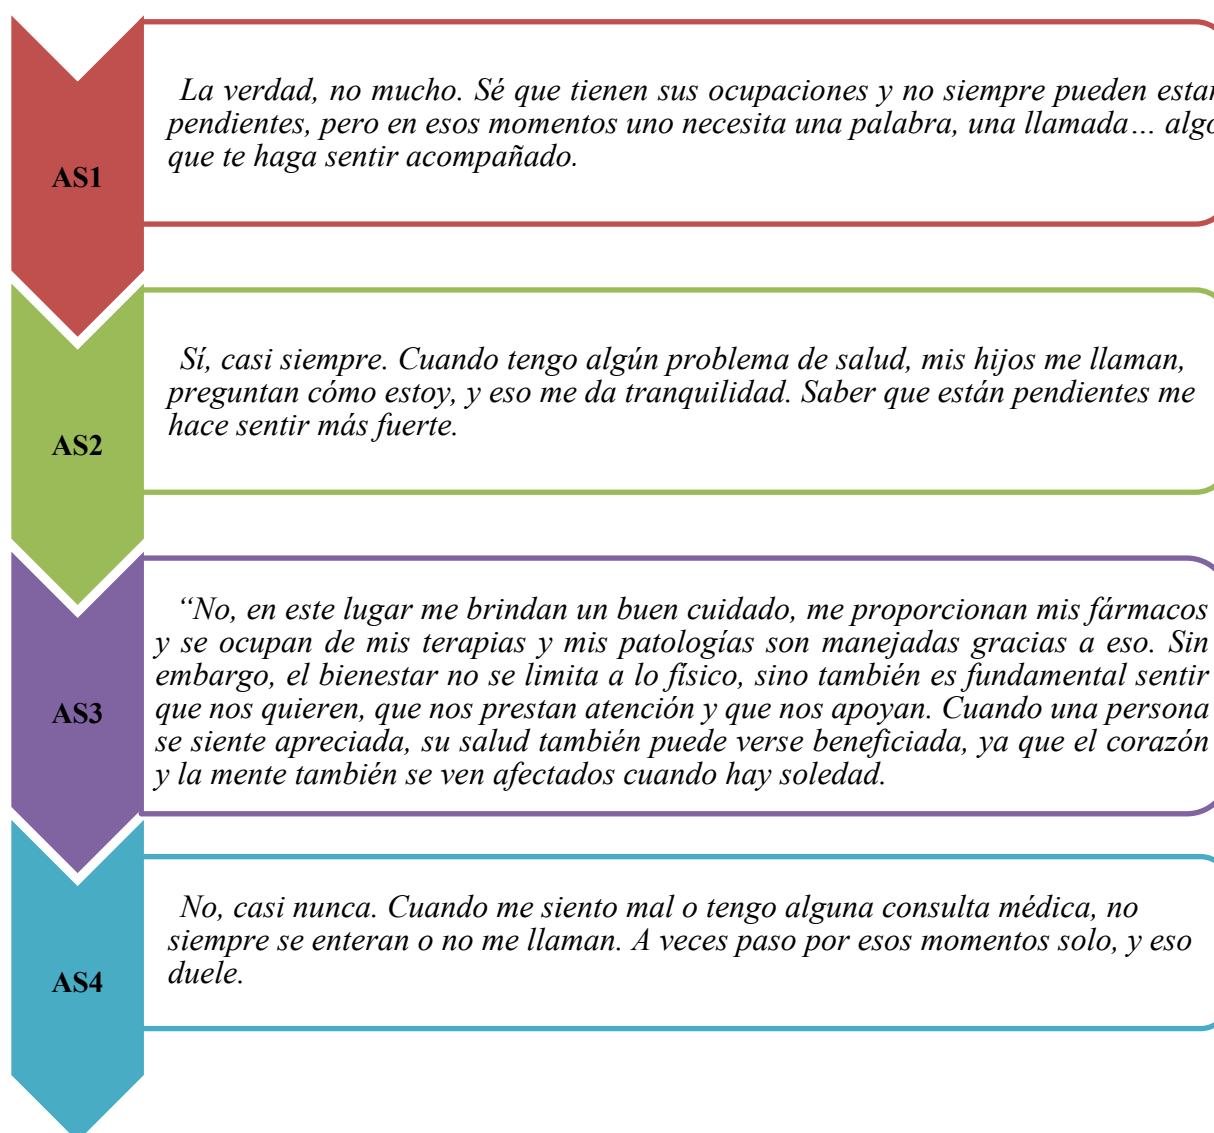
AS1

La verdad, no mucho. Sé que tienen sus ocupaciones y no siempre pueden estar pendientes, pero en esos momentos uno necesita una palabra, una llamada… algo que te haga sentir acompañado.

AS2

Sí, casi siempre. Cuando tengo algún problema de salud, mis hijos me llaman, preguntan cómo estoy, y eso me da tranquilidad. Saber que están pendientes me hace sentir más fuerte.

AS3

“No, en este lugar me brindan un buen cuidado, me proporcionan mis fármacos y se ocupan de mis terapias y mis patologías son manejadas gracias a eso. Sin embargo, el bienestar no se limita a lo físico, sino también es fundamental sentir que nos quieren, que nos prestan atención y que nos apoyan. Cuando una persona se siente apreciada, su salud también puede verse beneficiada, ya que el corazón y la mente también se ven afectados cuando hay soledad.

AS4

No, casi nunca. Cuando me siento mal o tengo alguna consulta médica, no siempre se enteran o no me llaman. A veces paso por esos momentos solo, y eso duele.